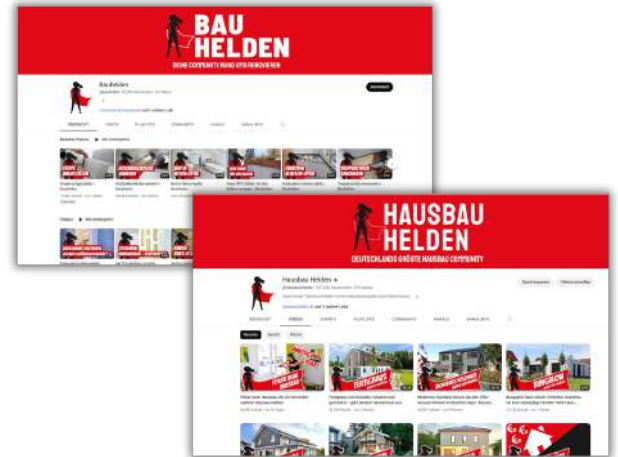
BAU
HELDEN
DEINE COMMUNITY RUND UMS RENOVIEREN

Bauhelden

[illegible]

ÜBERSICHT VIDEOS PLAYLISTS COMMUNITY KANÄLE KANALINFO

HAUSBAU
HELDEN
DEUTSCHLANDS GRÖSSTE HAUSBAU COMMUNITY

Hausbau Helden

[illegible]

ÜBERSICHT VIDEOS SHORTS PLAYLISTS COMMUNITY KANÄLE KANALINFO

Neueste Beliebt Älteste